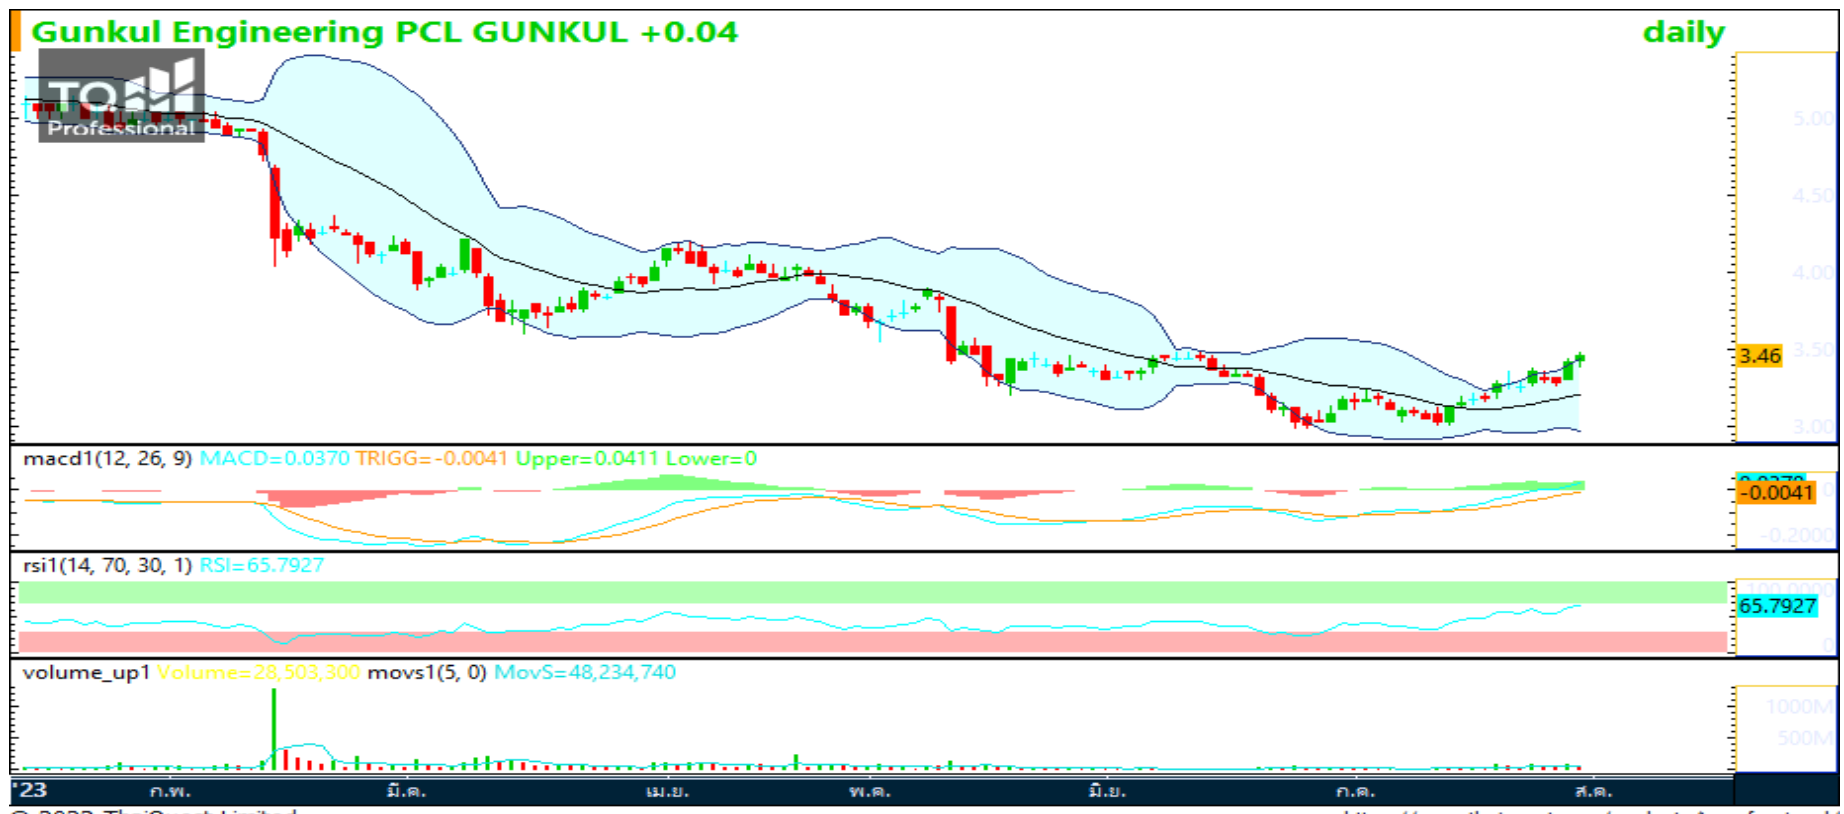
Gunkul Engineering PCL GUNKUL +0.04
daily
TOP Professional
5.00
4.50
4.00
3.46
3.50
3.00
macd1(12, 26, 9) MACD=0.0370 TRIGG=-0.0041 Upper=0.0411 Lower=0
-0.0041
-0.2000
rsi1(14, 70, 30, 1) RSI=65.7927
100.0000
65.7927
0
volume_up1 Volume=28,503,300 movs1(5, 0) MovS=48,234,740
1000M
500M
'23
ก.พ.
มี.ค.
เม.ย.
พ.ค.
มิ.ย.
ก.ค.
ส.ค.